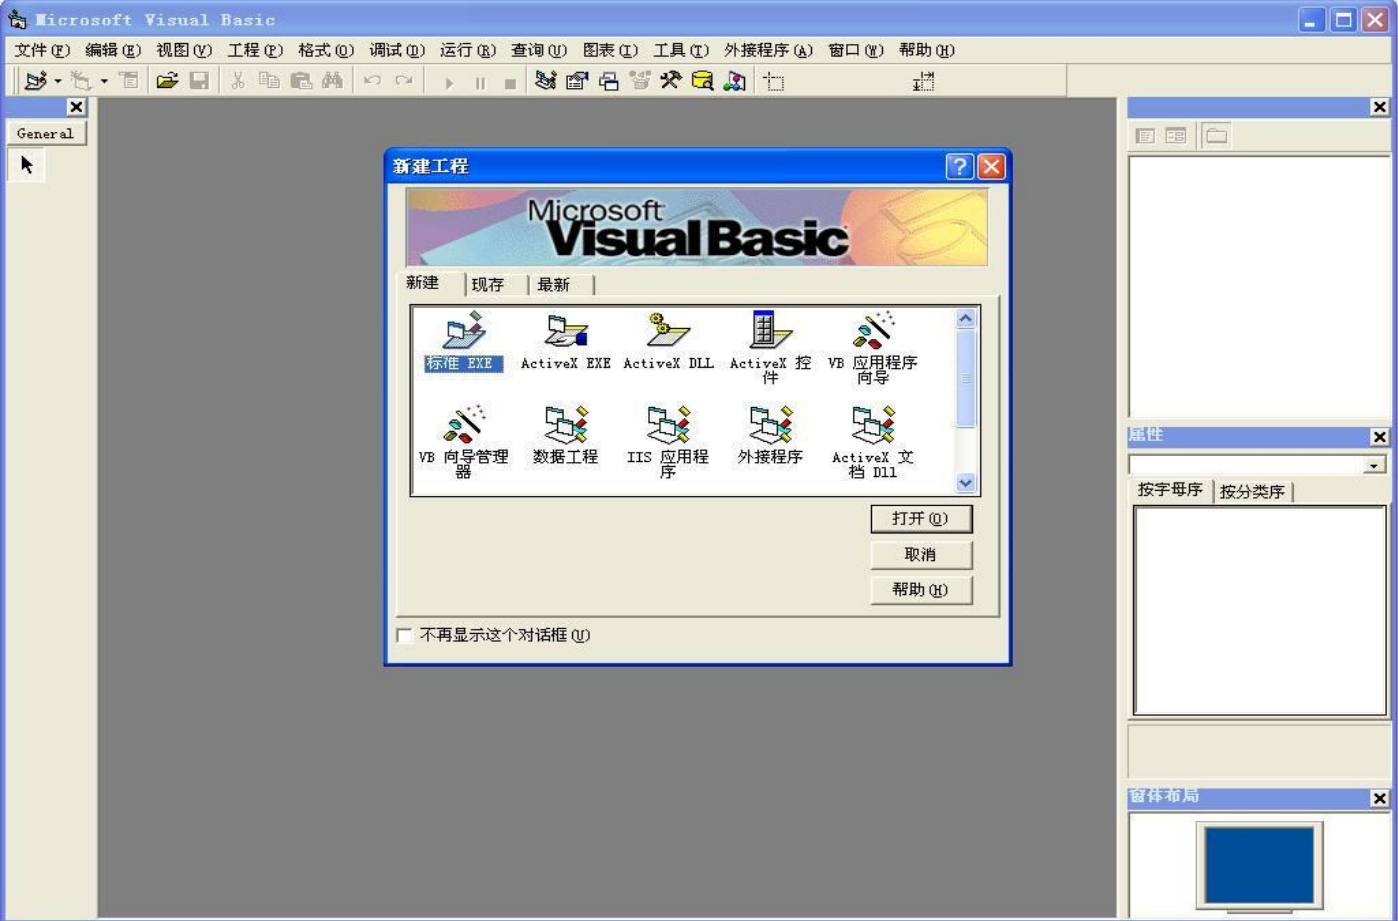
Microsoft Visual Basic

文件(F) 编辑(E) 视图(V) 工程(P) 格式(O) 调试(D) 运行(R) 查询(U) 图表(I) 工具(T) 外接程序(A) 窗口(W) 帮助(H)

General

新建工程

Microsoft Visual Basic

新建 现存 最新

标准 EXE
ActiveX EXE
ActiveX DLL
ActiveX 控件
VB 应用程序向导
VB 向导管理器
数据工程
IIS 应用程序
外接程序
ActiveX 文档 Dll

打开(O)
取消
帮助(H)

不再显示这个对话框(D)

属性

按字母序 按分类序

窗体布局